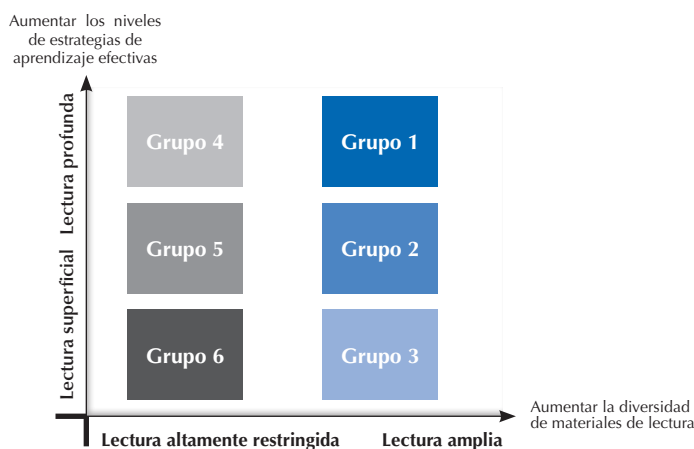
Aumentar los niveles de estrategias de aprendizaje efectivas

Lectura profunda

Lectura superficial

Grupo 4

Grupo 1

Grupo 5

Grupo 2

Grupo 6

Grupo 3

Aumentar la diversidad de materiales de lectura

Lectura altamente restringida

Lectura amplia